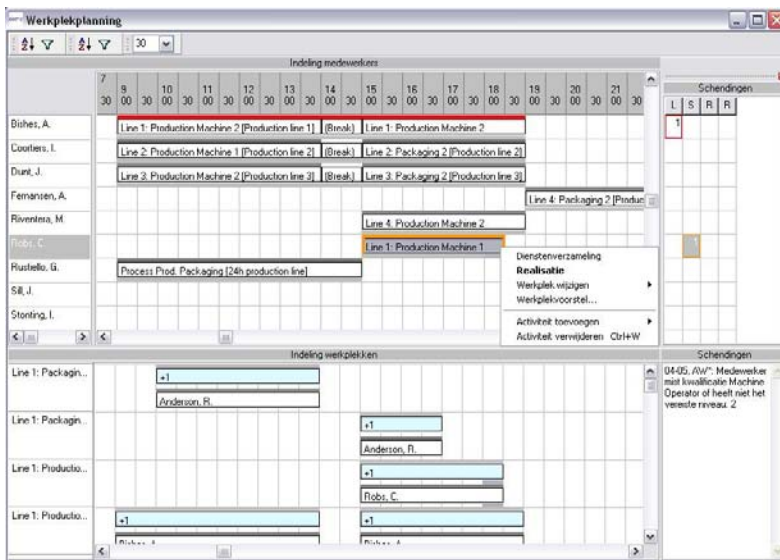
Werkplekplanning

30

Indeling medewerkers

| | 7 30 | 8 00 | 30 | 10 00 | 30 | 11 00 | 30 | 12 00 | 30 | 13 00 | 30 | 14 00 | 30 | 15 00 | 30 | 16 00 | 30 | 17 00 | 30 | 18 00 | 30 | 19 00 | 30 | 20 00 | 30 | 21 00 | 30 |
|---|---|---|---|---|---|---|---|---|---|---|---|---|---|---|---|---|---|---|---|---|---|---|---|---|---|---|---|
| Bishes, A. | Line 1: Production Machine 2 [Production line 1] | (Break) | Line 1: Production Machine 2 |
| Coorters, I. | Line 2: Production Machine 1 [Production line 2] | (Break) | Line 2: Packaging 2 [Production line 2] |
| Dunt, J. | Line 3: Production Machine 2 [Production line 3] | (Break) | Line 3: Packaging 2 [Production line 3] |
| Femansen, A. | Line 4: Packaging 2 [Produc |
| Riventera, M | Line 4: Production Machine 2 |
| Robs, C. | Line 1: Production Machine 1 |
| Rustello, G. | Process Prod. Packaging [24h production line] |
| Sill, J. | |
| Stonting, I. | |

Schendingen
L S R R
1

Dienstenverzameling
Realisatie
Werkplek wijzigen
Werkplekvoorstel...
Activiteit toevoegen
Activiteit verwijderen Ctrl+W

Indeling werkplekken

Line 1: Packagin... +1 Anderson, R.
Line 1: Packagin... +1 Anderson, R.
Line 1: Productio... +1 Robs, C.
Line 1: Productio... +1 +1 Bishes, A. Bishes, A.

Schendingen
04-05, AW": Medewerker mist kwalificatie Machine Operator of heeft niet het vereiste niveau: 2